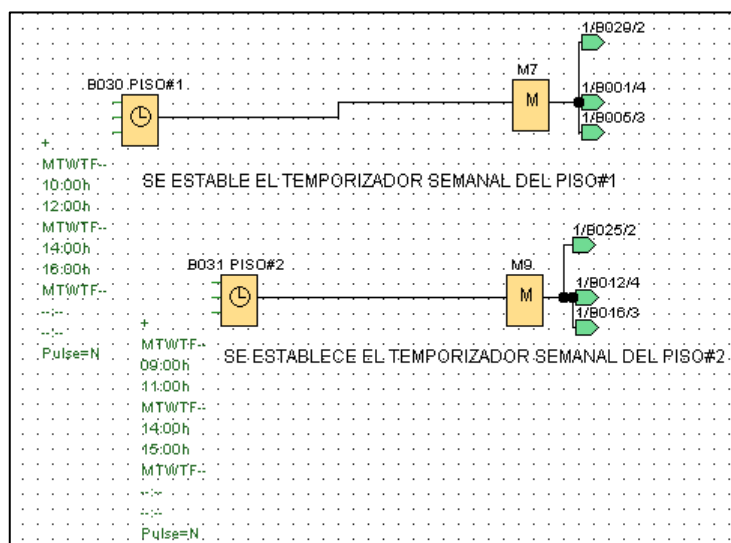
B030 PISO#1

M7

M

1/B029/2

1/B001/4

1/B005/3

+
MTWTF--
10:00h
12:00h
MTWTF--
14:00h
16:00h
MTWTF--
--:--
--:--
Pulse=N

SE ESTABLE EL TEMPORIZADOR SEMANAL DEL PISO#1

B031 PISO#2

M9

M

1/B025/2

1/B012/4

1/B016/3

+
MTWTF--
09:00h
11:00h
MTWTF--
14:00h
15:00h
MTWTF--
--:--
--:--
Pulse=N

SE ESTABLECE EL TEMPORIZADOR SEMANAL DEL PISO#2